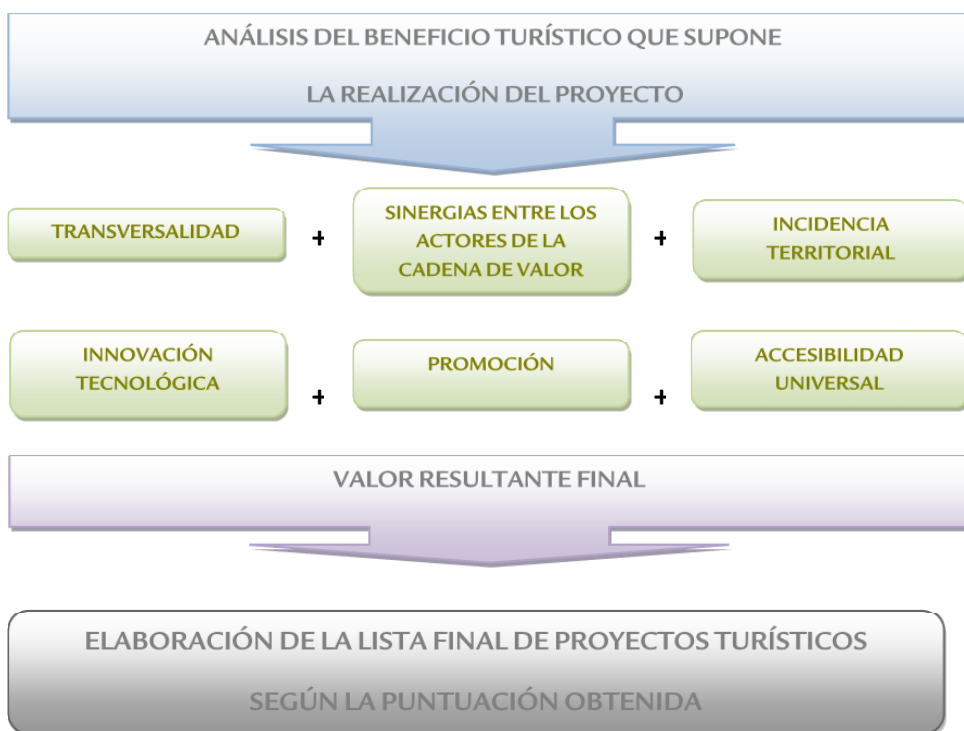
ANÁLISIS DEL BENEFICIO TURÍSTICO QUE SUPONE

LA REALIZACIÓN DEL PROYECTO

TRANSVERSALIDAD + SINERGIAS ENTRE LOS ACTORES DE LA CADENA DE VALOR + INCIDENCIA TERRITORIAL

INNOVACIÓN TECNOLÓGICA + PROMOCIÓN + ACCESIBILIDAD UNIVERSAL

VALOR RESULTANTE FINAL

ELABORACIÓN DE LA LISTA FINAL DE PROYECTOS TURÍSTICOS

SEGÚN LA PUNTUACIÓN OBTENIDA